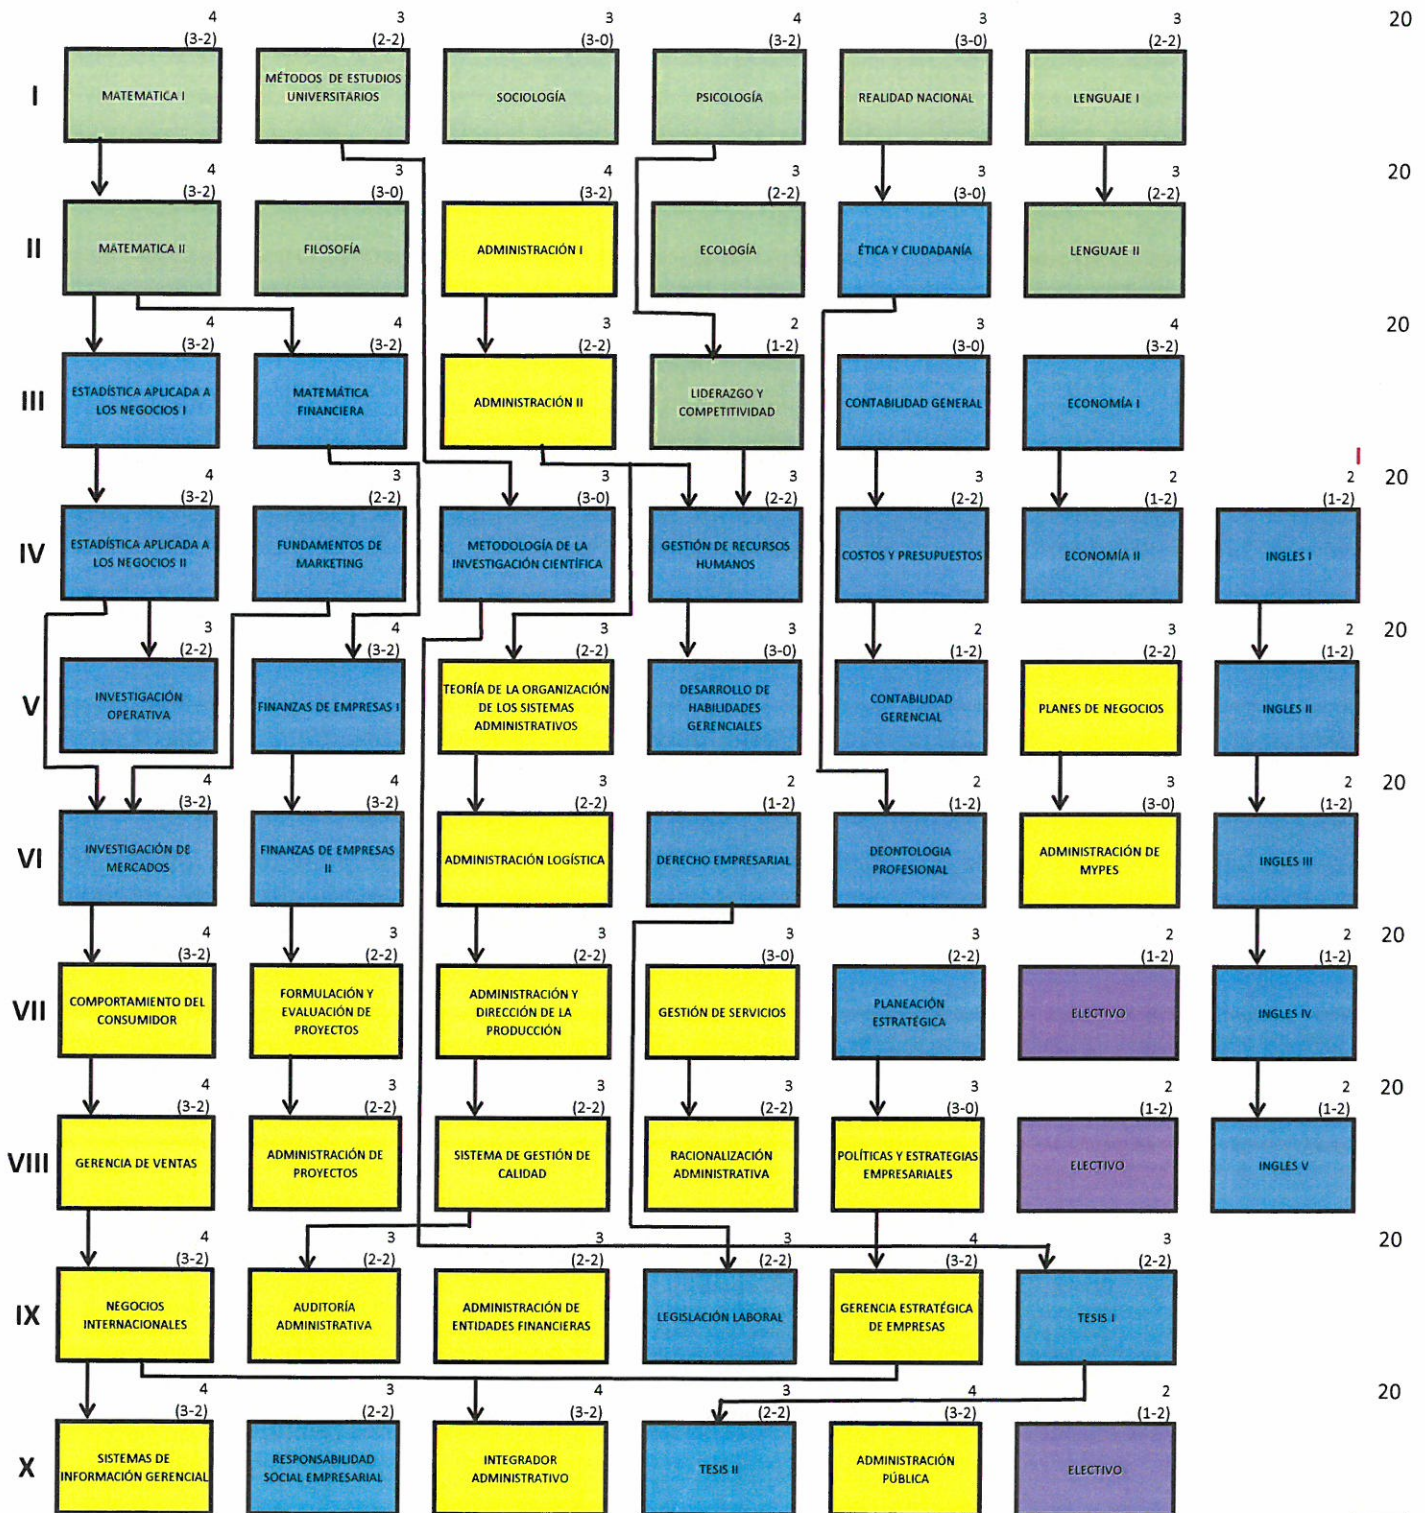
I
4 (3-2) MATEMATICA I
3 (2-2) MÉTODOS DE ESTUDIOS UNIVERSITARIOS
3 (3-0) SOCIOLOGÍA
4 (3-2) PSICOLOGÍA
3 (3-0) REALIDAD NACIONAL
3 (2-2) LENGUAJE I
20

II
4 (3-2) MATEMATICA II
3 (3-0) FILOSOFÍA
4 (3-2) ADMINISTRACIÓN I
3 (2-2) ECOLOGÍA
3 (3-0) ÉTICA Y CIUDADANÍA
3 (2-2) LENGUAJE II
20

III
4 (3-2) ESTADÍSTICA APLICADA A LOS NEGOCIOS I
4 (3-2) MATEMÁTICA FINANCIERA
3 (2-2) ADMINISTRACIÓN II
2 (1-2) LIDERAZGO Y COMPETITIVIDAD
3 (3-0) CONTABILIDAD GENERAL
4 (3-2) ECONOMÍA I
20

IV
4 (3-2) ESTADÍSTICA APLICADA A LOS NEGOCIOS II
3 (2-2) FUNDAMENTOS DE MARKETING
3 (3-0) METODOLOGÍA DE LA INVESTIGACIÓN CIENTÍFICA
3 (2-2) GESTIÓN DE RECURSOS HUMANOS
3 (2-2) COSTOS Y PRESUPUESTOS
2 (1-2) ECONOMÍA II
2 (1-2) INGLES I
20

V
3 (2-2) INVESTIGACIÓN OPERATIVA
4 (3-2) FINANZAS DE EMPRESAS I
3 (2-2) TEORÍA DE LA ORGANIZACIÓN DE LOS SISTEMAS ADMINISTRATIVOS
3 (3-0) DESARROLLO DE HABILIDADES GERENCIALES
2 (1-2) CONTABILIDAD GERENCIAL
3 (2-2) PLANES DE NEGOCIOS
2 (1-2) INGLES II
20

VI
4 (3-2) INVESTIGACIÓN DE MERCADOS
4 (3-2) FINANZAS DE EMPRESAS II
3 (2-2) ADMINISTRACIÓN LOGÍSTICA
2 (1-2) DERECHO EMPRESARIAL
2 (1-2) DEONTOLOGIA PROFESIONAL
3 (3-0) ADMINISTRACIÓN DE MYPES
2 (1-2) INGLES III
20

VII
4 (3-2) COMPORTAMIENTO DEL CONSUMIDOR
3 (2-2) FORMULACIÓN Y EVALUACIÓN DE PROYECTOS
3 (2-2) ADMINISTRACIÓN Y DIRECCIÓN DE LA PRODUCCIÓN
3 (3-0) GESTIÓN DE SERVICIOS
3 (2-2) PLANEACIÓN ESTRATÉGICA
2 (1-2) ELECTIVO
2 (1-2) INGLES IV
20

VIII
4 (3-2) GERENCIA DE VENTAS
3 (2-2) ADMINISTRACIÓN DE PROYECTOS
3 (2-2) SISTEMA DE GESTIÓN DE CALIDAD
3 (2-2) RACIONALIZACIÓN ADMINISTRATIVA
3 (3-0) POLÍTICAS Y ESTRATEGIAS EMPRESARIALES
2 (1-2) ELECTIVO
2 (1-2) INGLES V
20

IX
4 (3-2) NEGOCIOS INTERNACIONALES
3 (2-2) AUDITORÍA ADMINISTRATIVA
3 (2-2) ADMINISTRACIÓN DE ENTIDADES FINANCIERAS
3 (2-2) LEGISLACIÓN LABORAL
4 (3-2) GERENCIA ESTRATÉGICA DE EMPRESAS
3 (2-2) TESIS I
20

X
4 (3-2) SISTEMAS DE INFORMACIÓN GERENCIAL
3 (2-2) RESPONSABILIDAD SOCIAL EMPRESARIAL
4 (3-2) INTEGRADOR ADMINISTRATIVO
3 (2-2) TESIS II
4 (3-2) ADMINISTRACIÓN PÚBLICA
2 (1-2) ELECTIVO
20